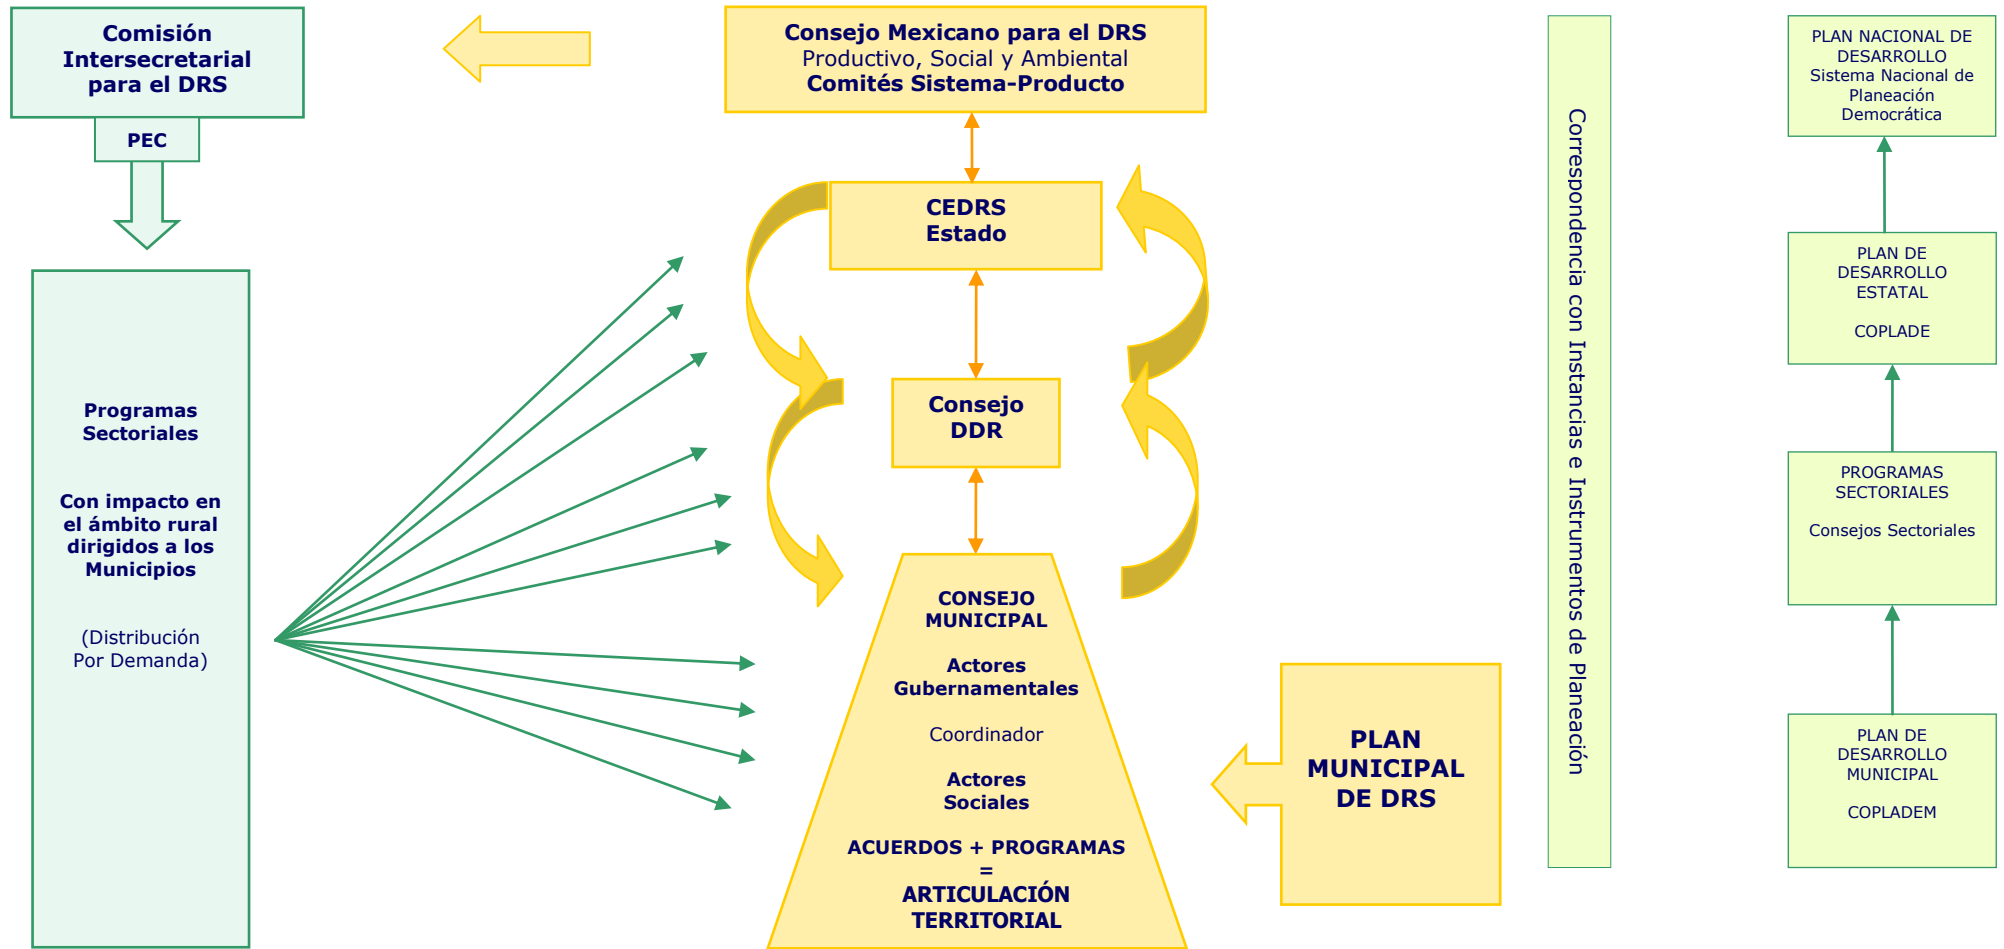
Comisión Intersecretarial para el DRS

PEC

Programas Sectoriales

Con impacto en el ámbito rural dirigidos a los Municipios

(Distribución Por Demanda)

Consejo Mexicano para el DRS
Productivo, Social y Ambiental
Comités Sistema-Producto

CEDRS
Estado

Consejo
DDR

CONSEJO MUNICIPAL

Actores Gubernamentales

Coordinador

Actores Sociales

ACUERDOS + PROGRAMAS
=
ARTICULACIÓN TERRITORIAL

PLAN MUNICIPAL DE DRS

Correspondencia con Instancias e Instrumentos de Planeación

PLAN NACIONAL DE DESARROLLO
Sistema Nacional de Planeación Democrática

PLAN DE DESARROLLO ESTATAL

COPLADE

PROGRAMAS SECTORIALES

Consejos Sectoriales

PLAN DE DESARROLLO MUNICIPAL

COPLADEM